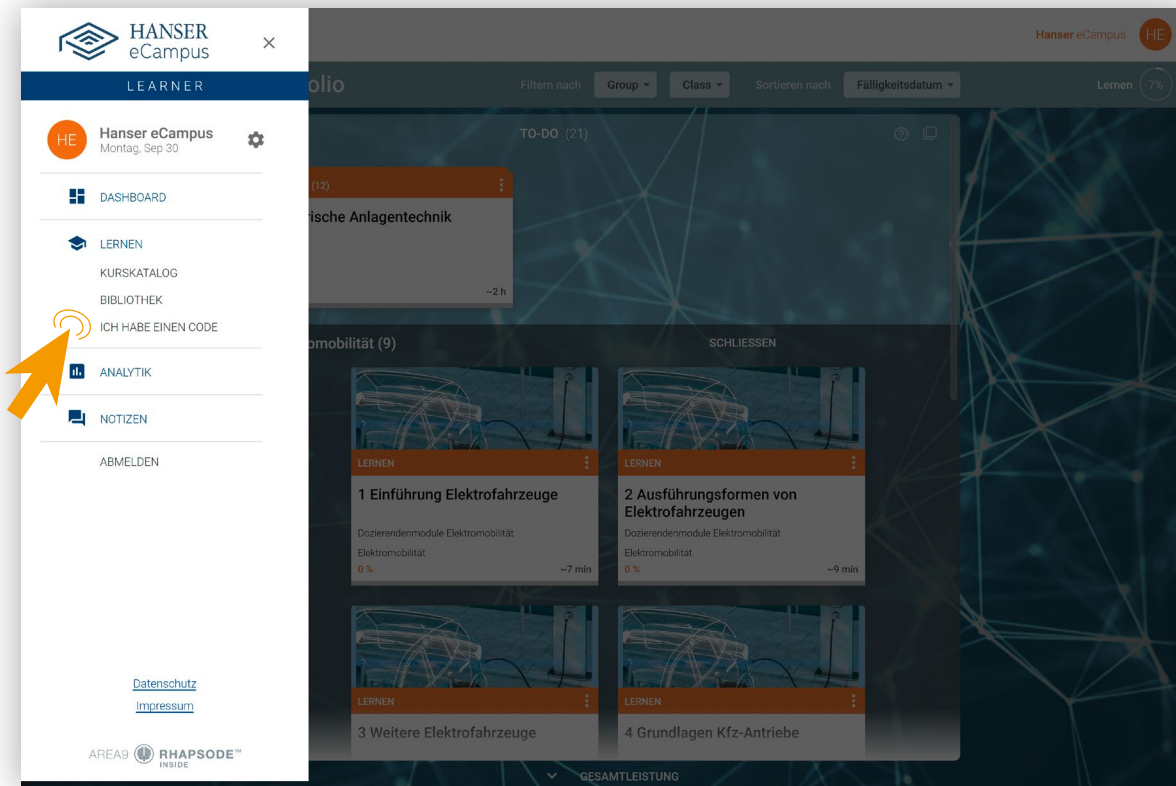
HANSER eCampus
×
LEARNER
HE
Hanser eCampus
Montag, Sep 30
DASHBOARD
LERNEN
KURSKATALOG
BIBLIOTHEK
ICH HABE EINEN CODE
ANALYTIK
NOTIZEN
ABMELDEN
Datenschutz
Impressum
AREA9 RHAPSODE™ INSIDE

Hanser eCampus HE
olio
Filtern nach Group Class Sortieren nach Fälligkeitsdatum
Lernen 7%
TO-DO (21)
(12)
rische Anlagentechnik
~2 h
omobilität (9)
SCHLIESSEN
LERNEN
1 Einführung Elektrofahrzeuge
Dozierendenmodule Elektromobilität
Elektromobilität
0 %
~7 min
LERNEN
2 Ausführungsformen von Elektrofahrzeugen
Dozierendenmodule Elektromobilität
Elektromobilität
0 %
~9 min
LERNEN
3 Weitere Elektrofahrzeuge
LERNEN
4 Grundlagen Kfz-Antriebe
GESAMTLEISTUNG